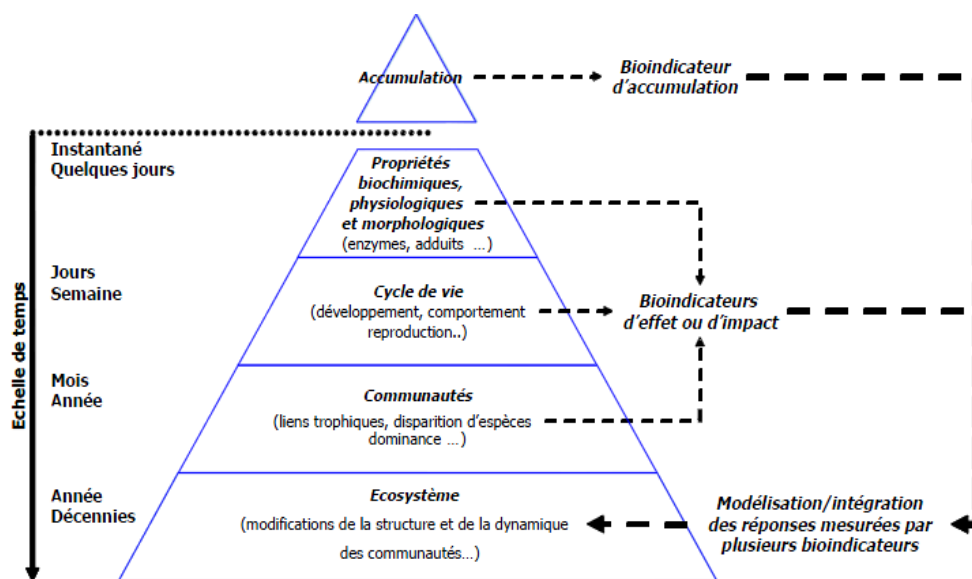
Accumulation

Bioindicateur d'accumulation

Echelle de temps

Instantané
Quelques jours

Propriétés biochimiques, physiologiques et morphologiques
(enzymes, adduits ...)

Jours
Semaine

Cycle de vie
(développement, comportement reproduction..)

Bioindicateurs d'effet ou d'impact

Mois
Année

Communautés
(liens trophiques, disparition d'espèces dominance ...)

Année
Décennies

Ecosystème
(modifications de la structure et de la dynamique des communautés...)

Modélisation/intégration des réponses mesurées par plusieurs bioindicateurs